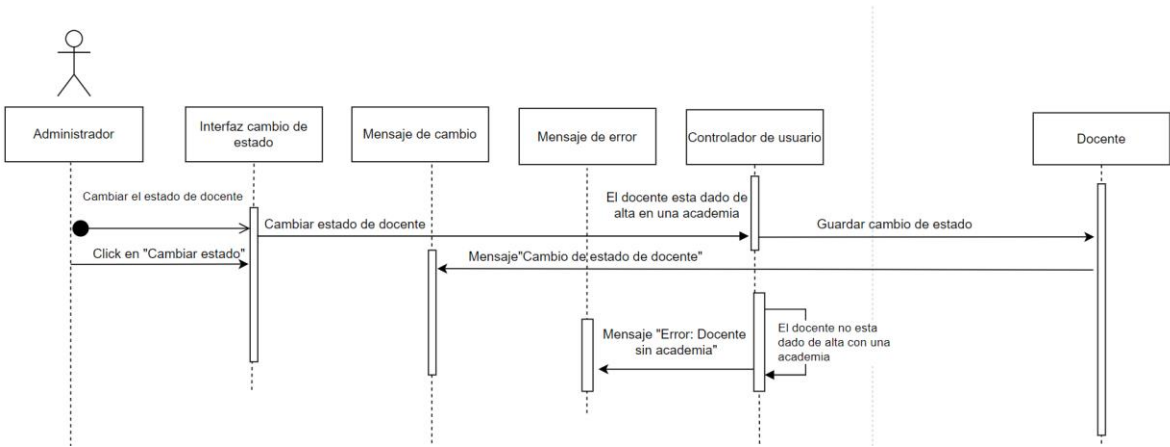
Administrador

Interfaz cambio de estado

Mensaje de cambio

Mensaje de error

Controlador de usuario

Docente

Cambiar el estado de docente

El docente esta dado de alta en una academia

Cambiar estado de docente

Guardar cambio de estado

Click en "Cambiar estado"

Mensaje"Cambio de estado de docente"

El docente no esta dado de alta con una academia

Mensaje "Error: Docente sin academia"